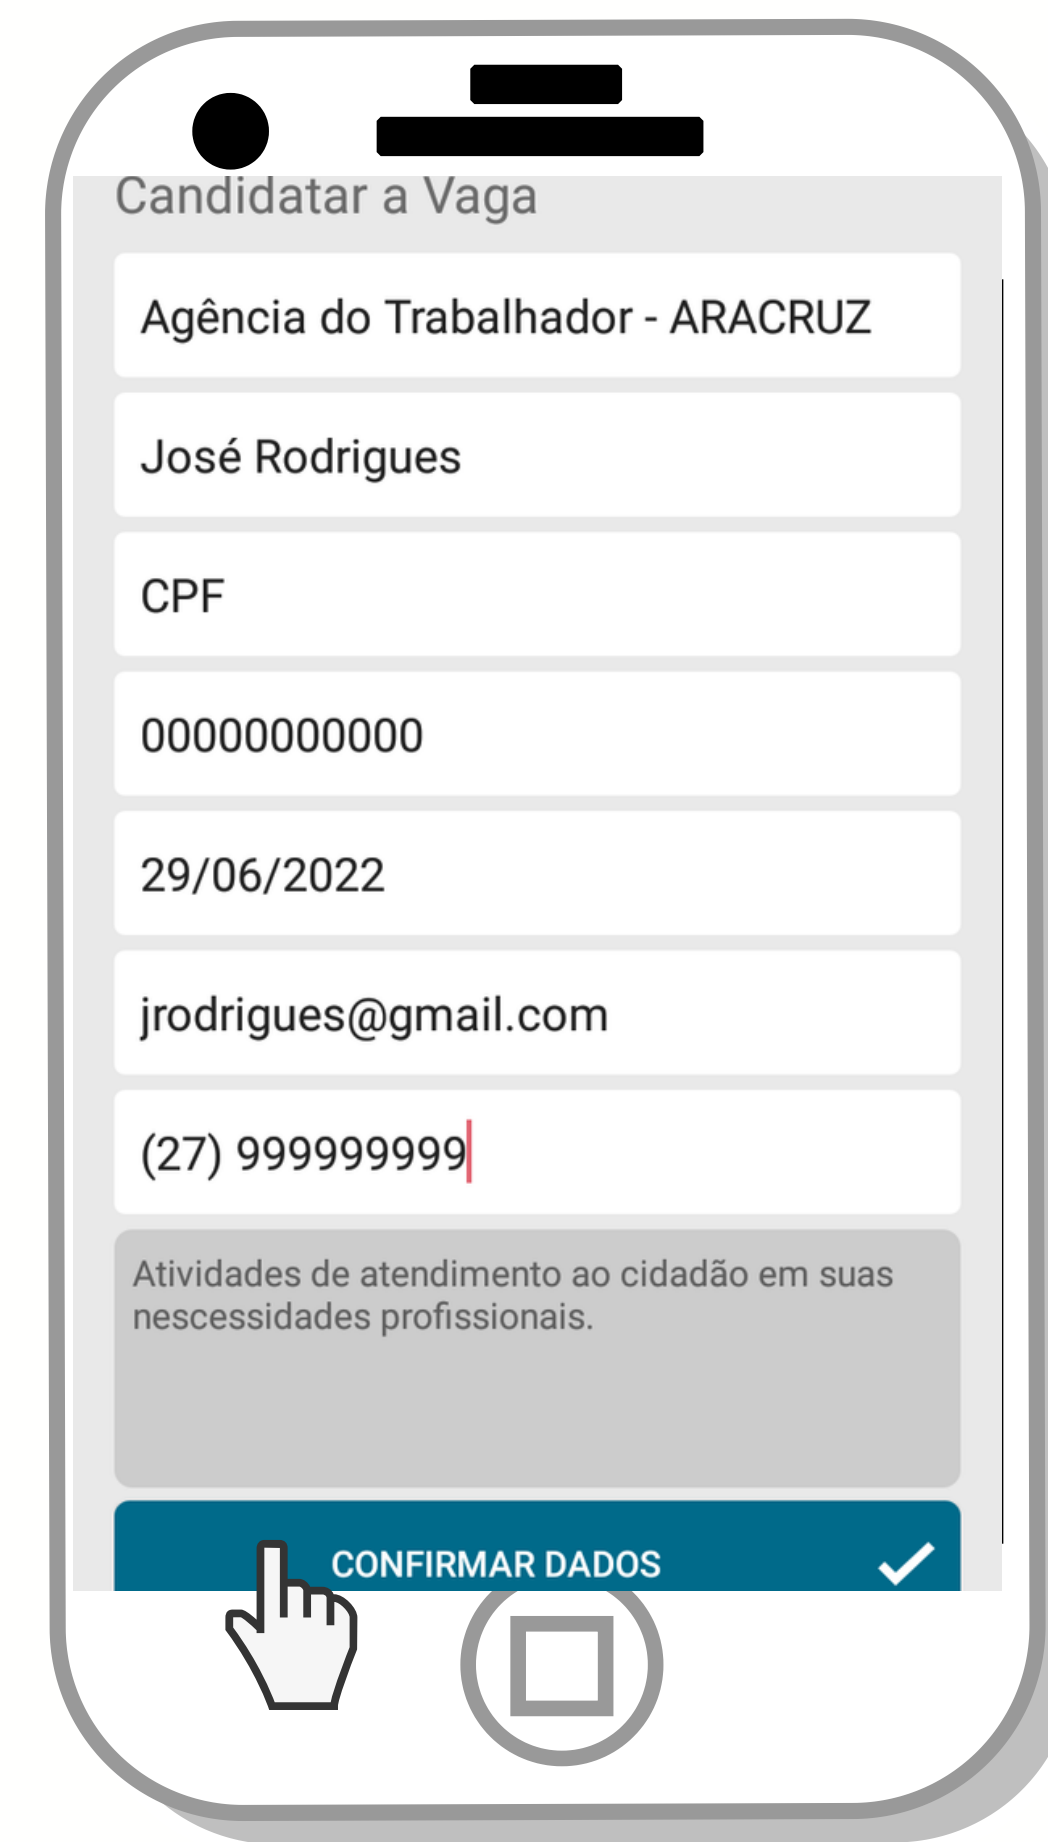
Candidatar a Vaga

Agência do Trabalhador - ARACRUZ

José Rodrigues

CPF

00000000000

29/06/2022

jrodrigues@gmail.com

(27) 999999999

Atividades de atendimento ao cidadão em suas nescessidades profissionais.

CONFIRMAR DADOS